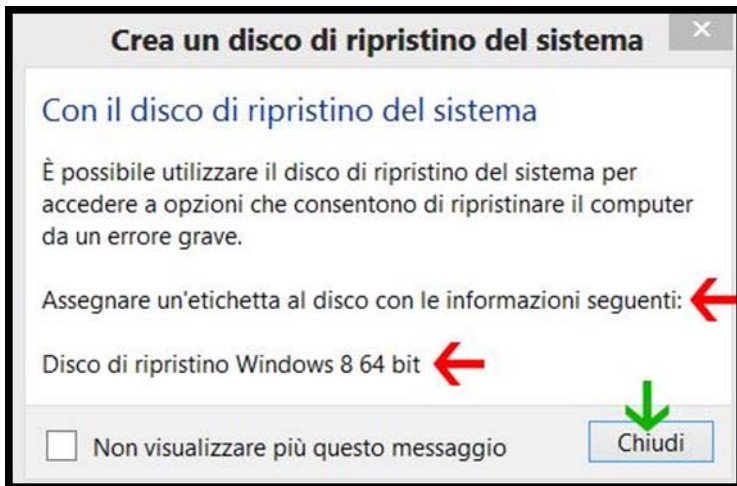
Crea un disco di ripristino del sistema

Con il disco di ripristino del sistema

È possibile utilizzare il disco di ripristino del sistema per accedere a opzioni che consentono di ripristinare il computer da un errore grave.

Assegnare un'etichetta al disco con le informazioni seguenti:

Disco di ripristino Windows 8 64 bit

Non visualizzare più questo messaggio

Chiudi